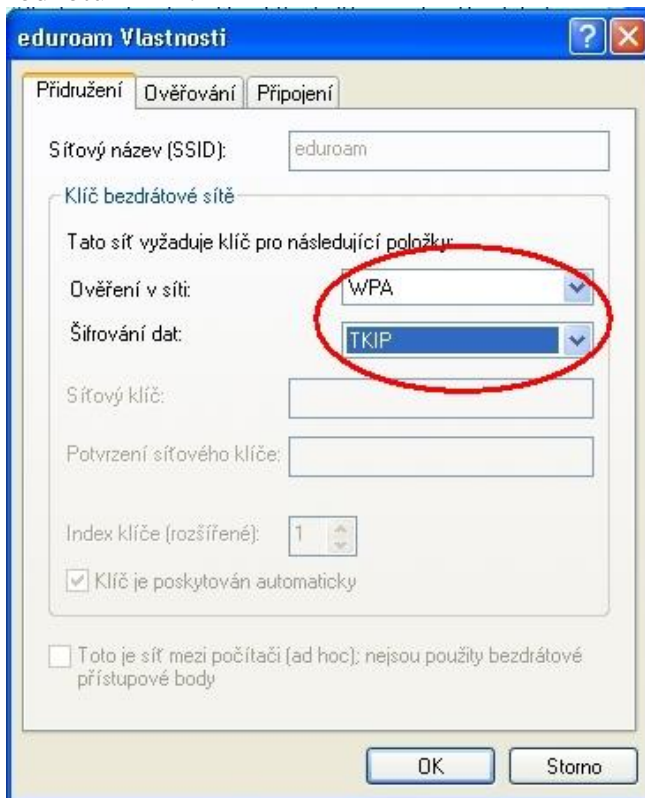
eduroam Vlastnosti

Přidružení Ověřování Připojení

Síťový název (SSID): eduroam

Klíč bezdrátové sítě

Tato síť vyžaduje klíč pro následující položky:

Ověření v síti: WPA

Šifrování dat: TKIP

Síťový klíč:

Potvrzení síťového klíče:

Index klíče (rozšířené): 1

Klíč je poskytován automaticky

Toto je síť mezi počítači (ad hoc); nejsou použity bezdrátové přístupové body

OK Storno